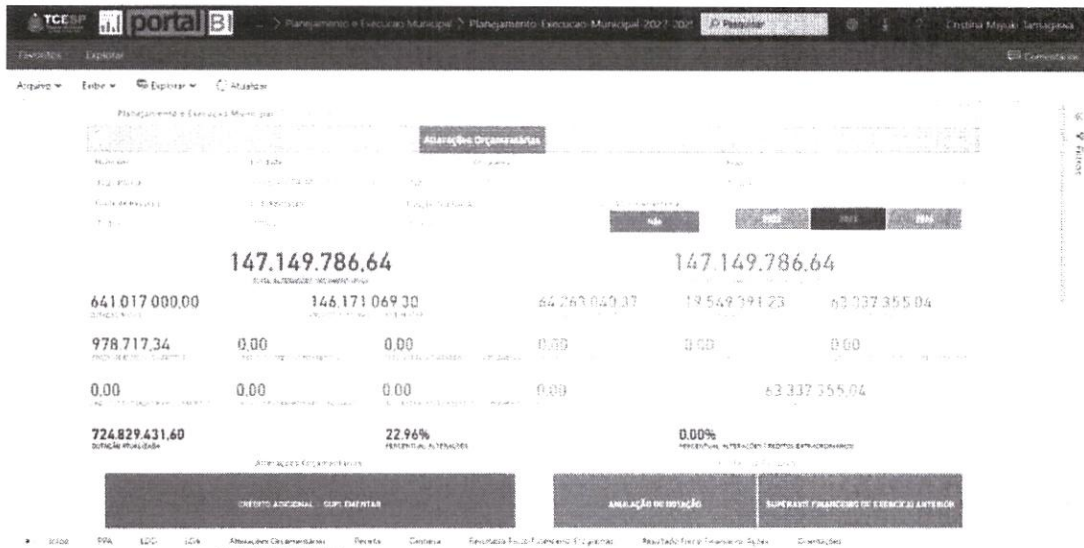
TCESP portal BI > Planejamento e Execução Municipal > Planejamento Execucao Municipal 2022 202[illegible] Pesquisar Cristina Miyuki Tamagawa

Favoritos Explorar Comentários

Arquivo Exibir Explorar Atualizar

Planejamento e Execução Municipal

Alterações Orçamentárias

Município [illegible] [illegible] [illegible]

Fonte de Recursos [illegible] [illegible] Não 2022 2023 2024

Filtros

147.149.786,64
TOTAL ALTERAÇÕES ORÇAMENTÁRIAS

147.149.786,64

641.017.000,00 146.171.069,30 64.263.040,37 18.549.391,23 63.337.355,04

978.717,34 0,00 0,00 0,00 0,00 0,00

0,00 0,00 0,00 0,00 63.337.355,04

724.829.431,60
DOTAÇÃO ATUALIZADA

22.96%
PERCENTUAL ALTERAÇÕES

0,00%
PERCENTUAL ALTERAÇÕES CRÉDITOS EXTRAORDINÁRIOS

Alterações Orçamentárias

CRÉDITO ADICIONAL - SUPLEMENTAR

ANULAÇÃO DE DOTAÇÃO

SUPERÁVIT FINANCEIRO DE EXERCÍCIO ANTERIOR

Início PPA LDO LOA Alterações Orçamentárias Receita Despesa Resultados Físicos-Financeiros Programas Resultado Fiscal e Financeiro Prévio Orientações